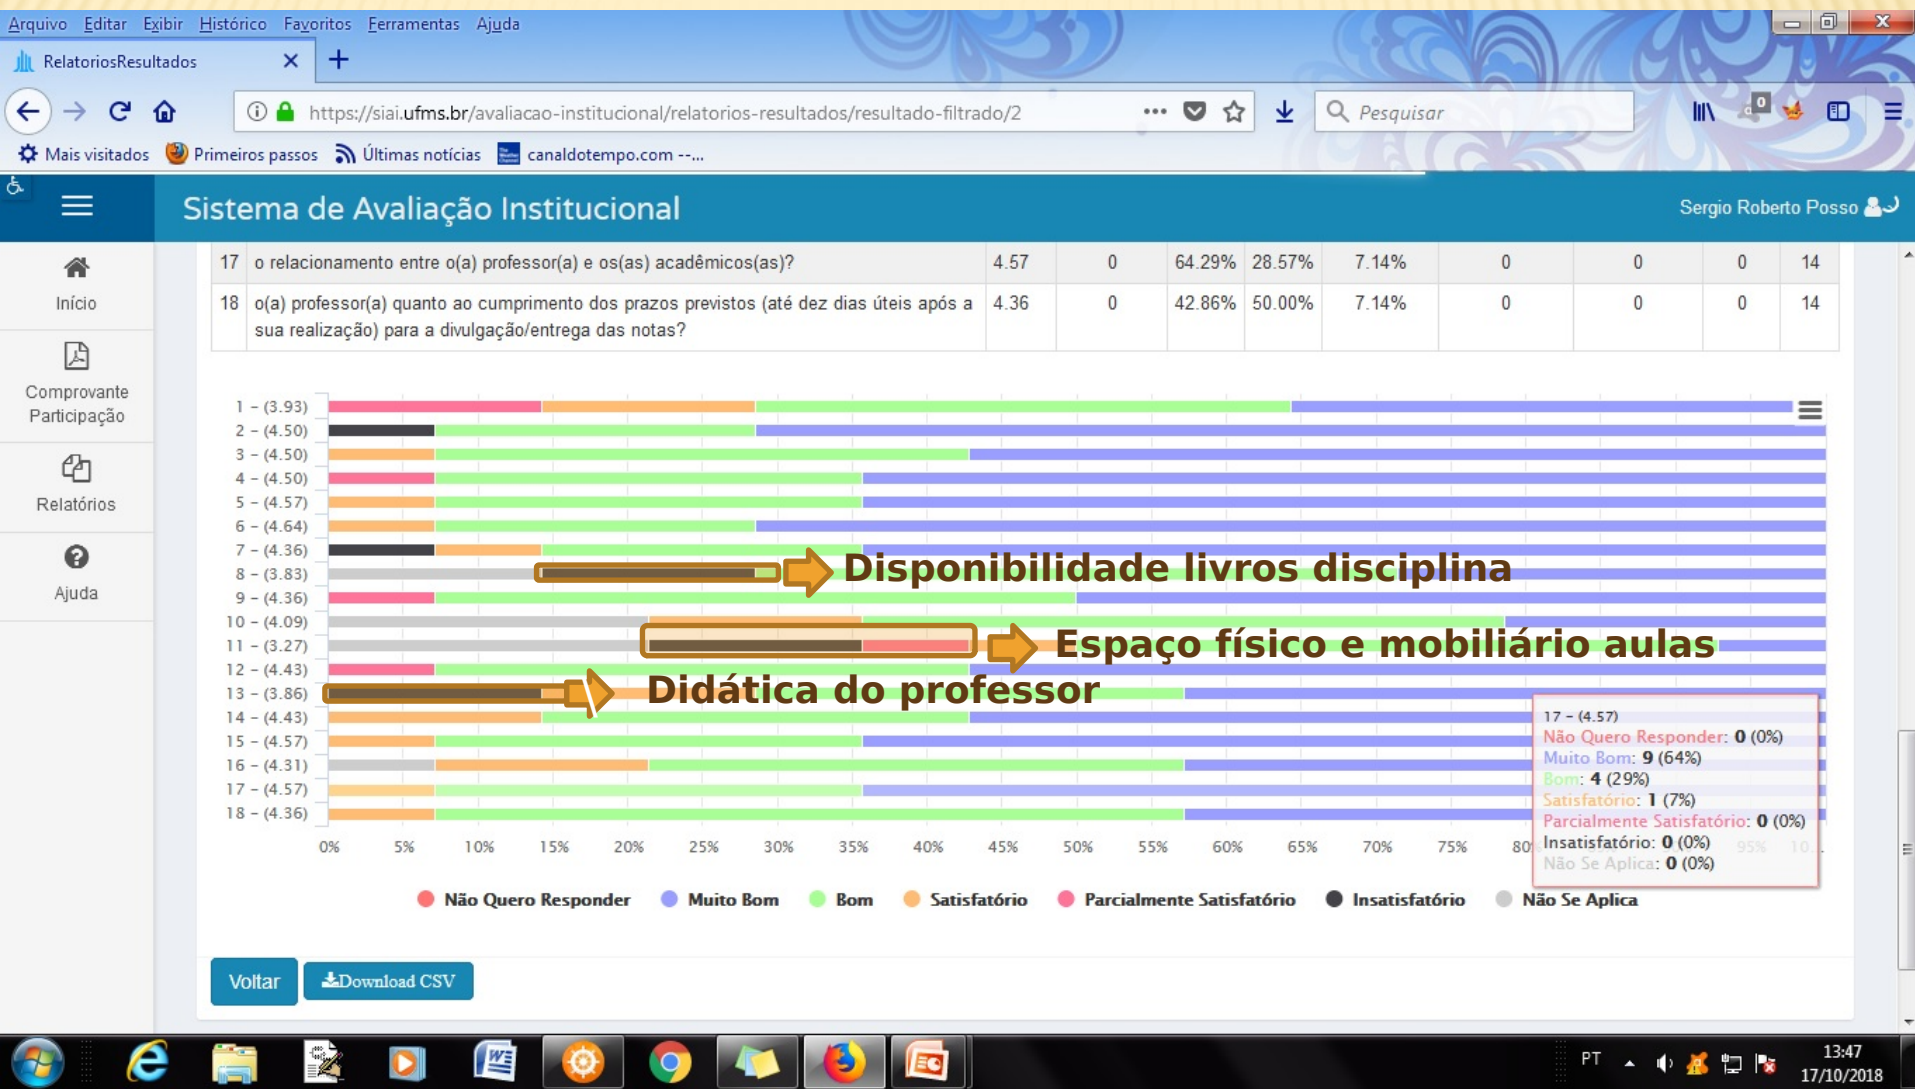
Arquivo Editar Exibir Histórico Favoritos Ferramentas Ajuda

RelatoriosResultados

https://siai.ufms.br/avaliacao-institucional/relatorios-resultados/resultado-filtrado/2

Pesquisar

Mais visitados Primeiros passos Últimas notícias canaldotempo.com --...

Sistema de Avaliação Institucional

Sergio Roberto Posso

Início

Comprovante Participação

Relatórios

Ajuda

| 17 | o relacionamento entre o(a) professor(a) e os(as) acadêmicos(as)? | 4.57 | 0 | 64.29% | 28.57% | 7.14% | 0 | 0 | 0 | 14 |
|---|---|---|---|---|---|---|---|---|---|---|
| 18 | o(a) professor(a) quanto ao cumprimento dos prazos previstos (até dez dias úteis após a sua realização) para a divulgação/entrega das notas? | 4.36 | 0 | 42.86% | 50.00% | 7.14% | 0 | 0 | 0 | 14 |

1 - (3.93)
2 - (4.50)
3 - (4.50)
4 - (4.50)
5 - (4.57)
6 - (4.64)
7 - (4.36)
8 - (3.83)
9 - (4.36)
10 - (4.09)
11 - (3.27)
12 - (4.43)
13 - (3.86)
14 - (4.43)
15 - (4.57)
16 - (4.31)
17 - (4.57)
18 - (4.36)

Disponibilidade livros disciplina
Espaço físico e mobiliário aulas
Didática do professor

0% 5% 10% 15% 20% 25% 30% 35% 40% 45% 50% 55% 60% 65% 70% 75% 80

17 - (4.57)
Não Quero Responder: 0 (0%)
Muito Bom: 9 (64%)
Bom: 4 (29%)
Satisfatório: 1 (7%)
Parcialmente Satisfatório: 0 (0%)
Insatisfatório: 0 (0%)
Não Se Aplica: 0 (0%)

Não Quero Responder Muito Bom Bom Satisfatório Parcialmente Satisfatório Insatisfatório Não Se Aplica

Voltar Download CSV

PT 13:47 17/10/2018